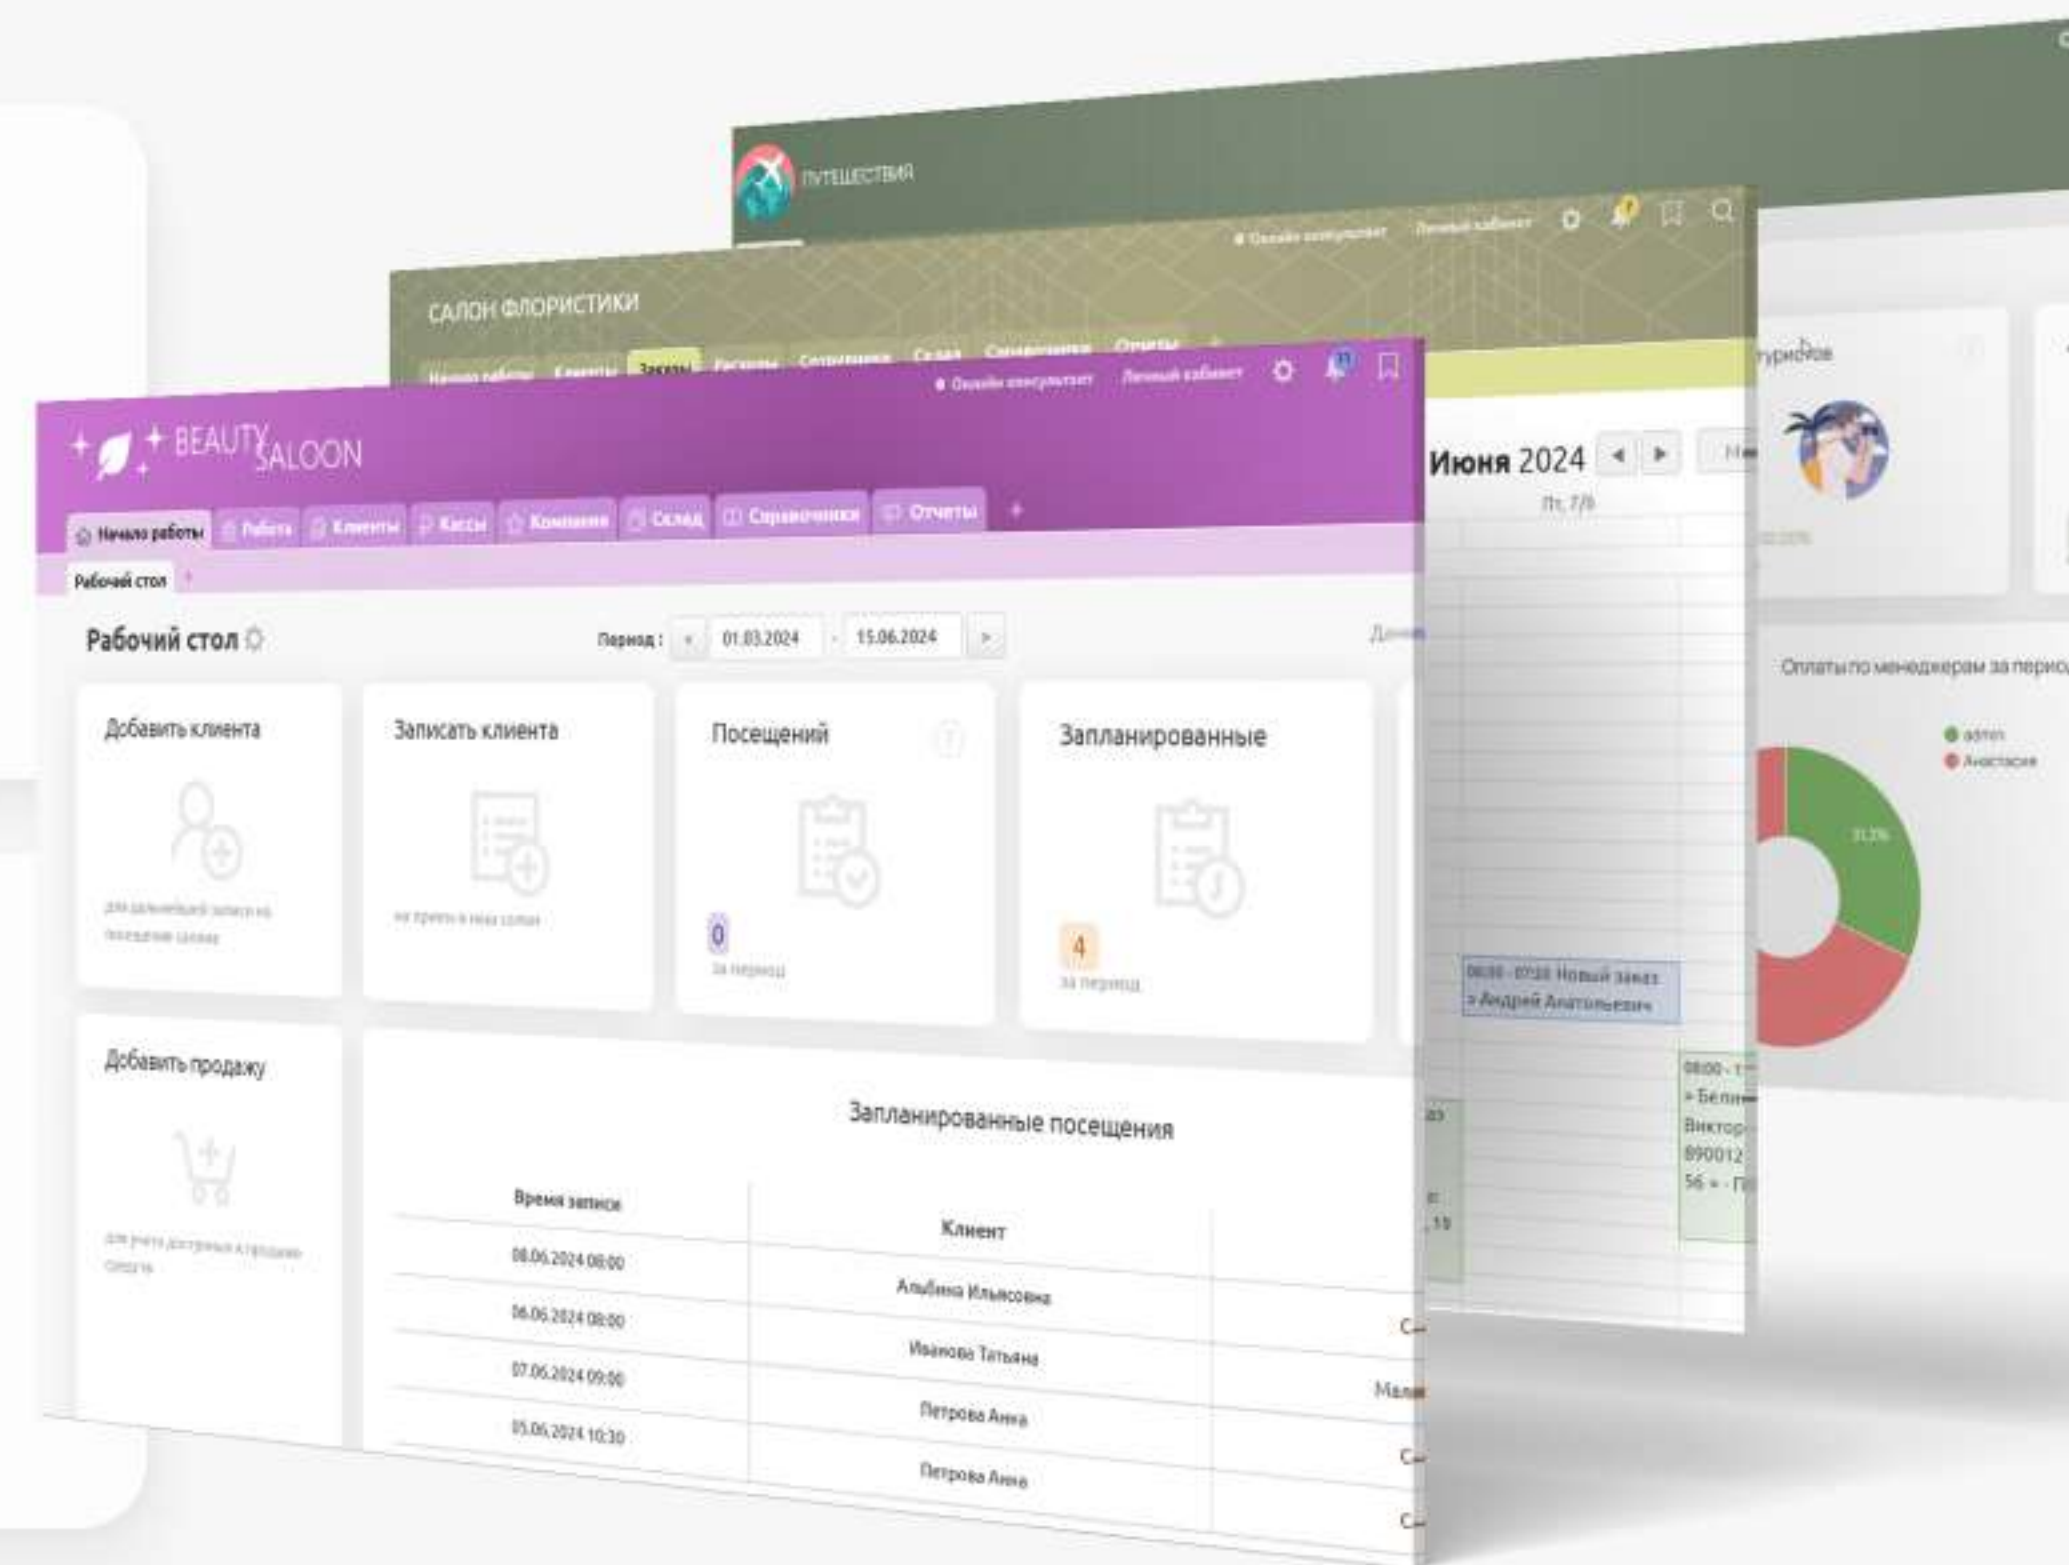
ПУТЕШЕСТВИЯ

Онлайн консультант Личный кабинет

САЛОН ФЛОРИСТИКИ

Начало работы Клиенты Заказы Расходы Сотрудники Склад Справочники Отчеты +

Онлайн консультант Личный кабинет

BEAUTY SALOON

Начало работы Работа Клиенты Кассы Компания Склад Справочники Отчеты +

Рабочий стол +

Рабочий стол

Период : 01.03.2024 - 15.06.2024

Добавить клиента

для дальнейшей записи на посещение салона

Записать клиента

на прием в наш салон

Посещений

0

за период

Запланированные

4

за период

Добавить продажу

для учета доступных к продаже средств

Запланированные посещения

| Время записи | Клиент |
|---|---|
| 08.06.2024 08:00 | Альбина Ильясовна |
| 06.06.2024 08:00 | Иванова Татьяна |
| 07.06.2024 09:00 | Петрова Анна |
| 05.06.2024 10:30 | Петрова Анна |

Июня 2024

Пт, 7/6

08:00 - 07:30 Новый заказ » Андрей Анатольевич

08:00 - 1 » Бели Виктор 890012 56 » - П

туристов

Оплаты по менеджерам за период

admin
Анастасия

31,3%